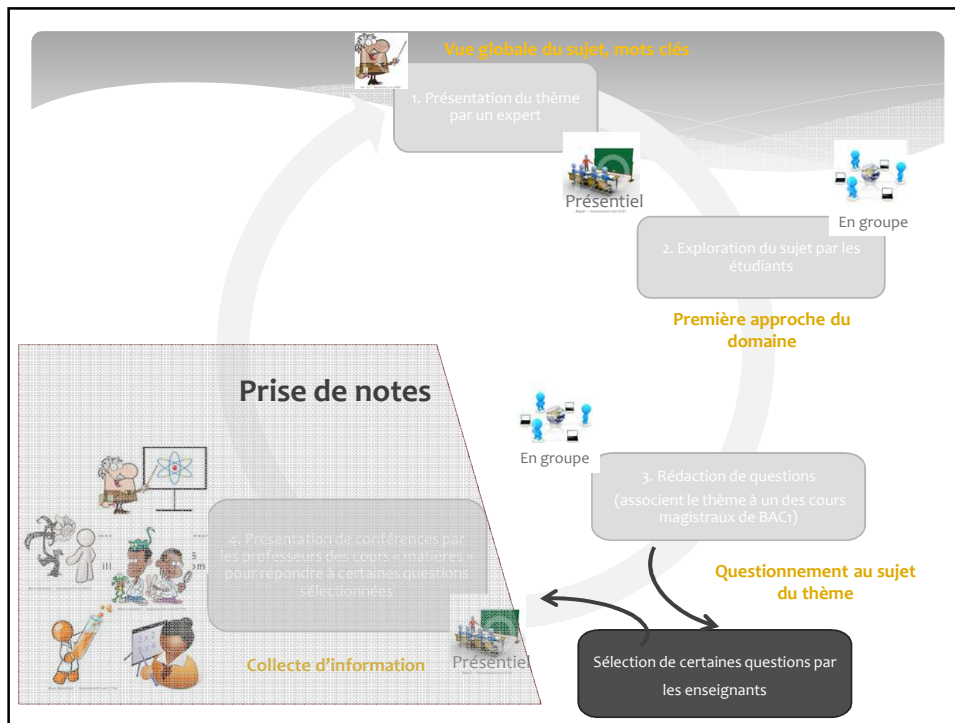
Vue globale du sujet, mots clés

1. Présentation du thème par un expert

Présentiel

En groupe

2. Exploration du sujet par les étudiants

Première approche du domaine

Prise de notes

En groupe

3. Rédaction de questions

(associent le thème à un des cours magistraux de BAC1)

4. Présentation de conférences par les professeurs des cours « matières » pour répondre à certaines questions sélectionnées

Questionnement au sujet du thème

Collecte d'information

Présentiel

Sélection de certaines questions par les enseignants